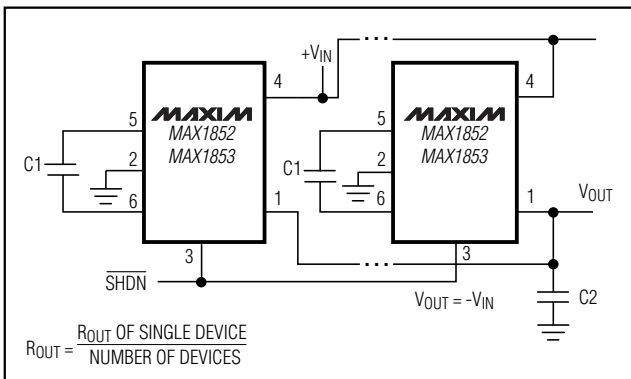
+$V_{IN}$

MAXIM
MAX1852
MAX1853

5
2
6
4
1
3
C1

MAXIM
MAX1852
MAX1853

5
2
6
4
1
3
C1

$V_{OUT}$

$\overline{SHDN}$

$V_{OUT}$ = -$V_{IN}$

C2

$R_{OUT} = \frac{R_{OUT} \text{ OF SINGLE DEVICE}}{\text{NUMBER OF DEVICES}}$